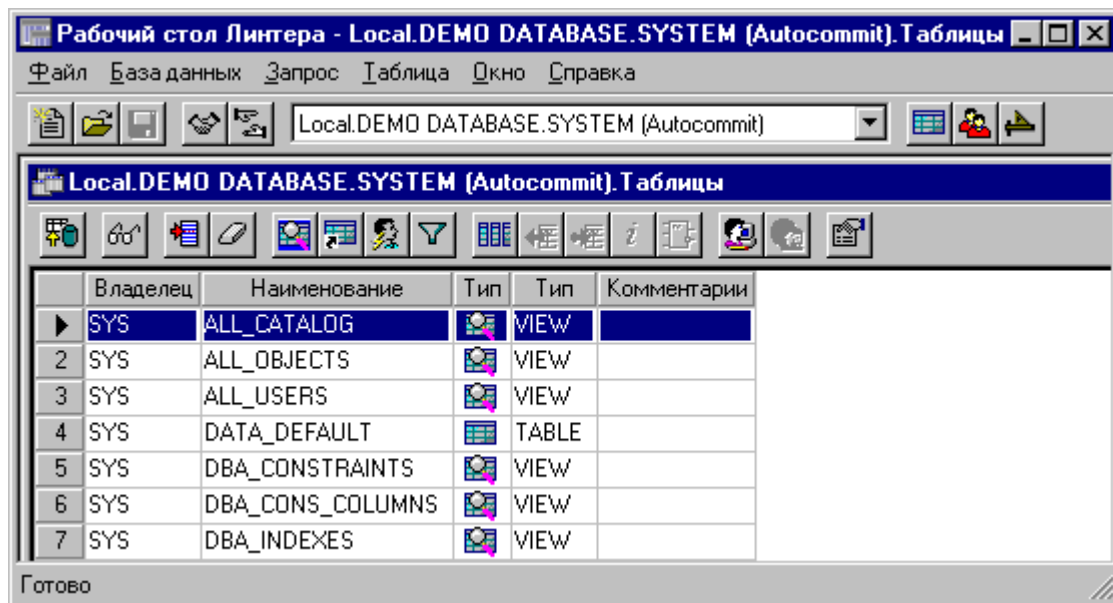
Рабочий стол Линтера - Local.DEMO DATABASE.SYSTEM (Autocommit).Таблицы

Файл База данных Запрос Таблица Окно Справка

Local.DEMO DATABASE.SYSTEM (Autocommit)

Local.DEMO DATABASE.SYSTEM (Autocommit).Таблицы

| | Владелец | Наименование | Тип | Тип | Комментарии |
|---|---|---|---|---|---|
| ▶ | SYS | ALL_CATALOG | | VIEW | |
| 2 | SYS | ALL_OBJECTS | | VIEW | |
| 3 | SYS | ALL_USERS | | VIEW | |
| 4 | SYS | DATA_DEFAULT | | TABLE | |
| 5 | SYS | DBA_CONSTRAINTS | | VIEW | |
| 6 | SYS | DBA_CONS_COLUMNS | | VIEW | |
| 7 | SYS | DBA_INDEXES | | VIEW | |

Готово